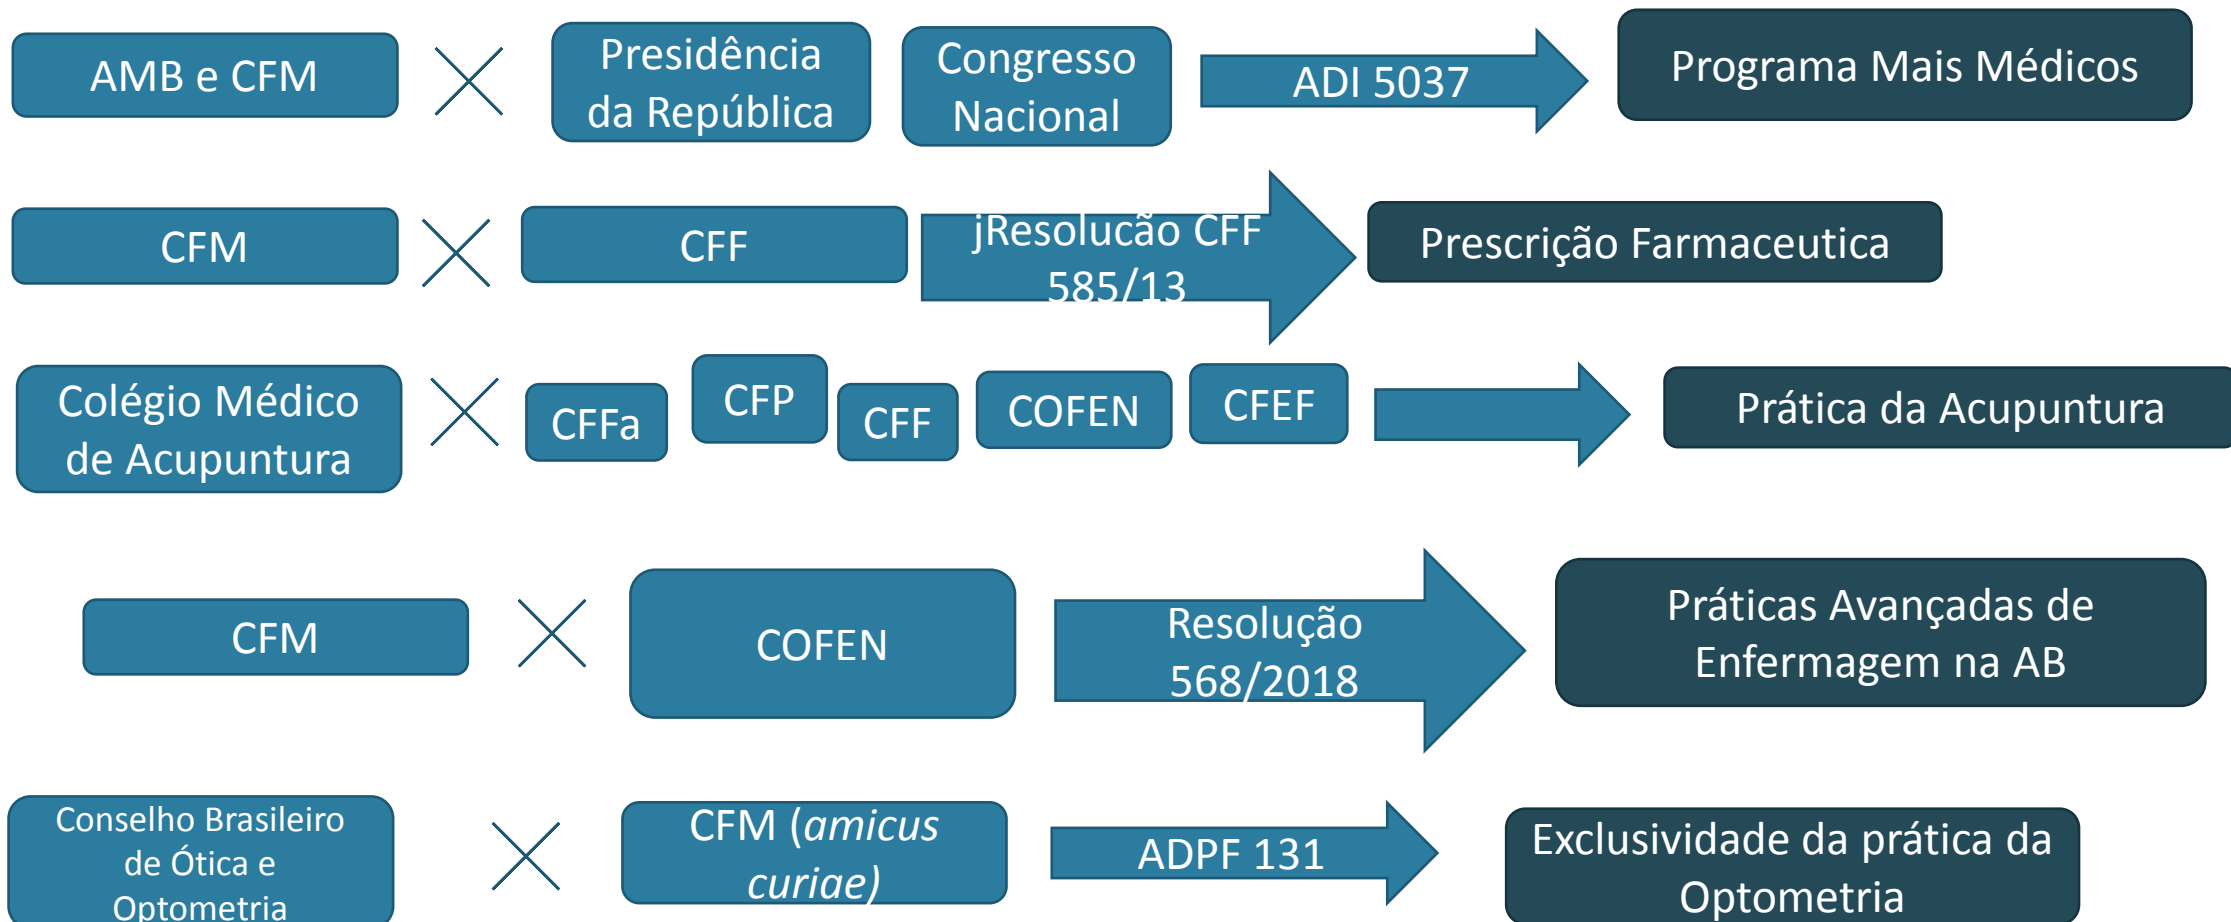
AMB e CFM

Presidência da República

Congresso Nacional

ADI 5037

Programa Mais Médicos

CFM

CFF

jResolução CFF 585/13

Prescrição Farmaceutica

Colégio Médico de Acupuntura

CFFa

CFP

CFF

COFEN

CFEF

Prática da Acupuntura

CFM

COFEN

Resolução 568/2018

Práticas Avançadas de Enfermagem na AB

Conselho Brasileiro de Ótica e Optometria

CFM (*amicus curiae)*

ADPF 131

Exclusividade da prática da Optometria